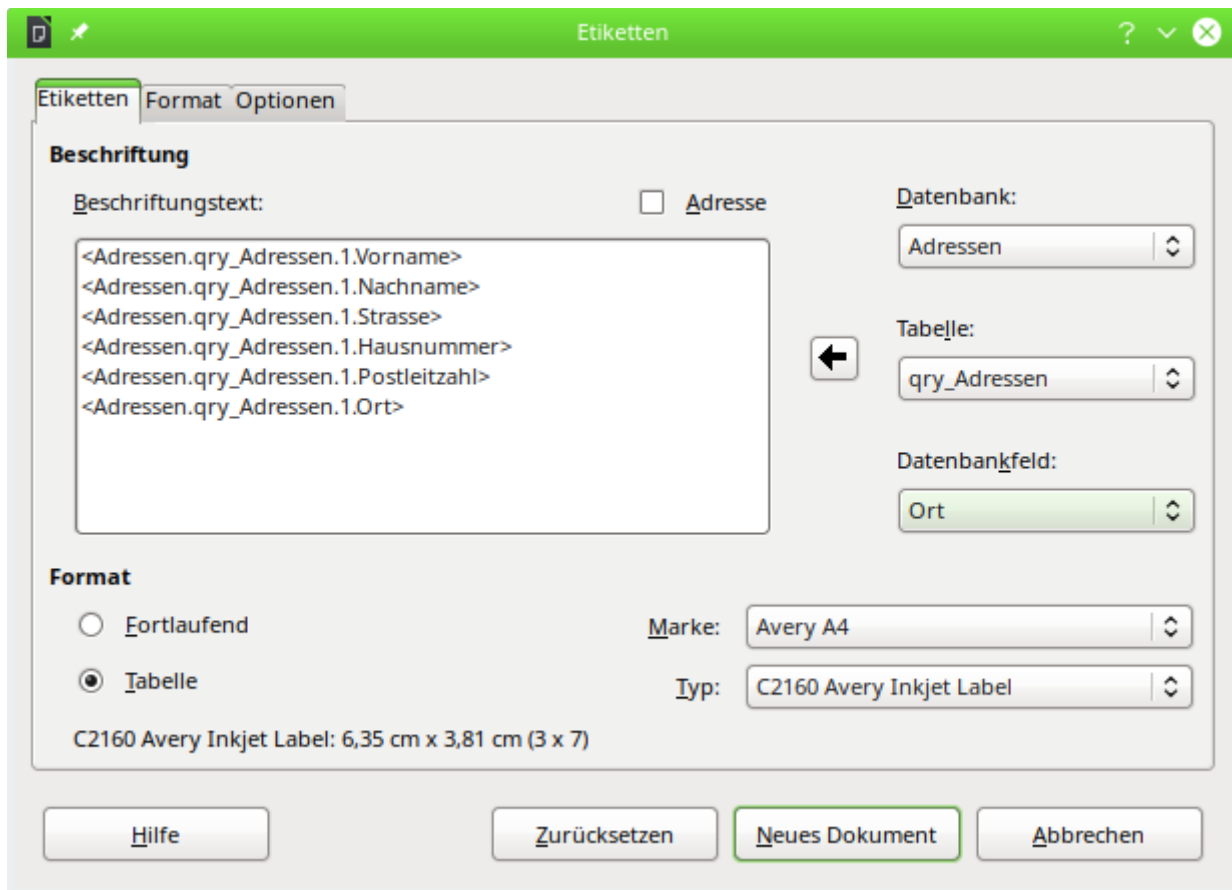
Etiketten

?

Etiketten | Format | Optionen

Beschriftung

Beschriftungstext:

Adresse

<Adressen.qry_Adressen.1.Vorname>
<Adressen.qry_Adressen.1.Nachname>
<Adressen.qry_Adressen.1.Strasse>
<Adressen.qry_Adressen.1.Hausnummer>
<Adressen.qry_Adressen.1.Postleitzahl>
<Adressen.qry_Adressen.1.Ort>

Datenbank:

Adressen

Tabelle:

qry_Adressen

Datenbankfeld:

Ort

Format

Fortlaufend

Tabelle

Marke:

Avery A4

Typ:

C2160 Avery Inkjet Label

C2160 Avery Inkjet Label: 6,35 cm x 3,81 cm (3 x 7)

Hilfe

Zurücksetzen

Neues Dokument

Abbrechen